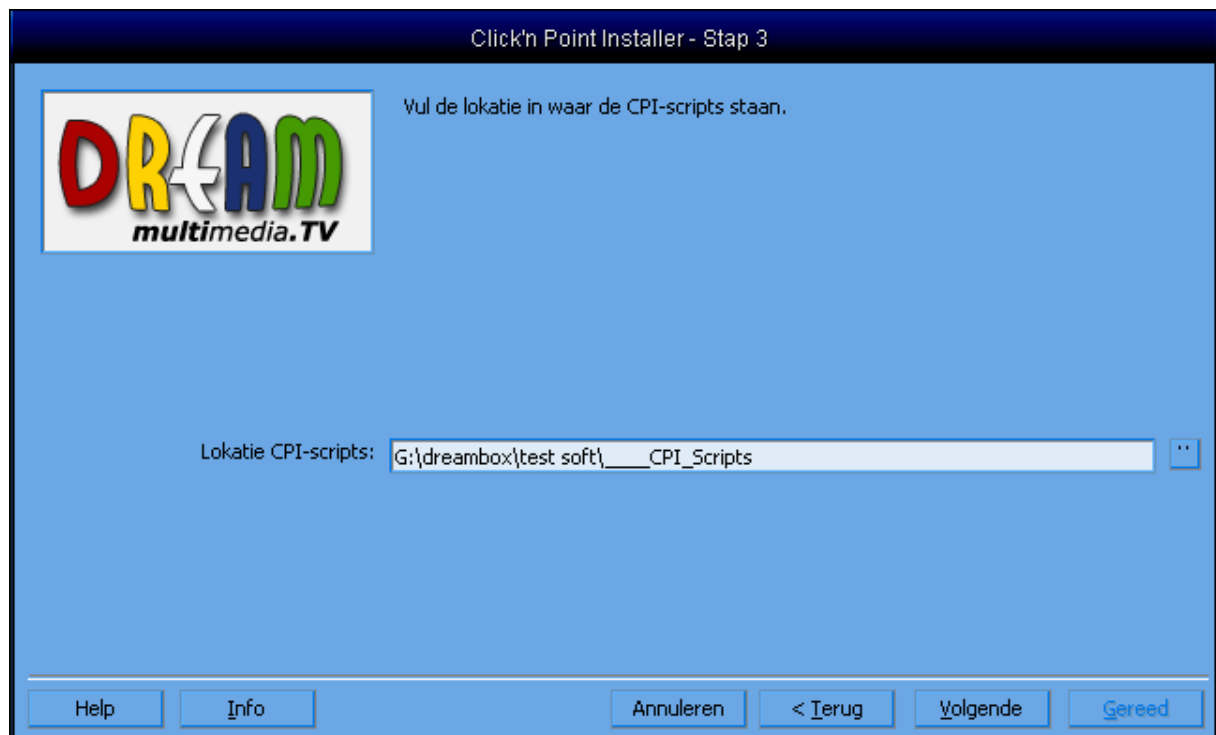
Click'n Point Installer - Stap 3

DREAM
multimedia.TV

Vul de lokatie in waar de CPI-scripts staan.

Lokatie CPI-scripts: G:\dreambox\test soft\_____CPI_Scripts ..

Help Info Annuleren < Terug Volgende Gereed